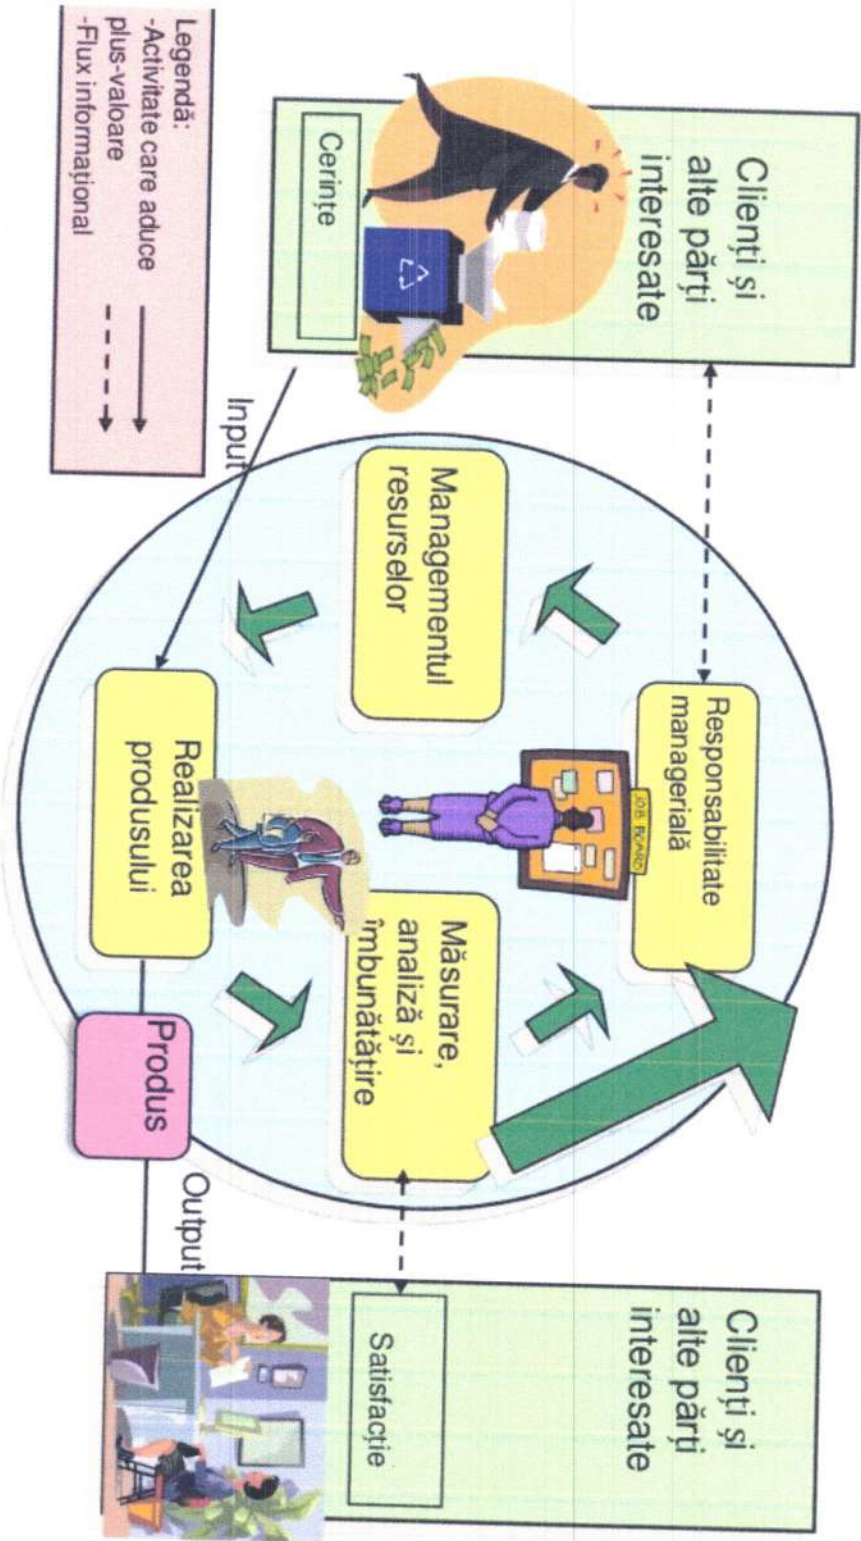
Clienţi şi alte părţi interesate

Cerinţe

Legendă:
-Activitate care aduce plus-valoare
-Flux informaţional

Input

Managementul resurselor

Responsabilitate managerială

JOB BOARD

Realizarea produsului

Măsurare, analiză şi îmbunătăţire

Produs

Output

Clienţi şi alte părţi interesate

Satisfacţie